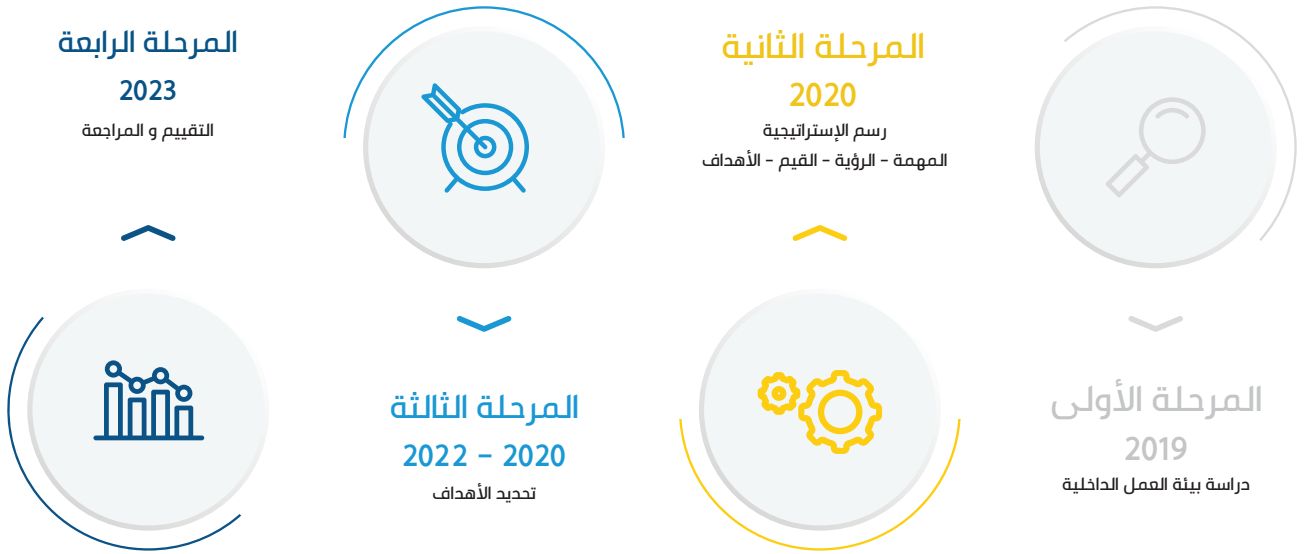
المرحلة الأولى
2019
دراسة بيئة العمل الداخلية

المرحلة الثانية
2020
رسم الإستراتيجية
المهمة - الرؤية - القيم - الأهداف

المرحلة الثالثة
2020 - 2022
تحديد الأهداف

المرحلة الرابعة
2023
التقييم و المراجعة